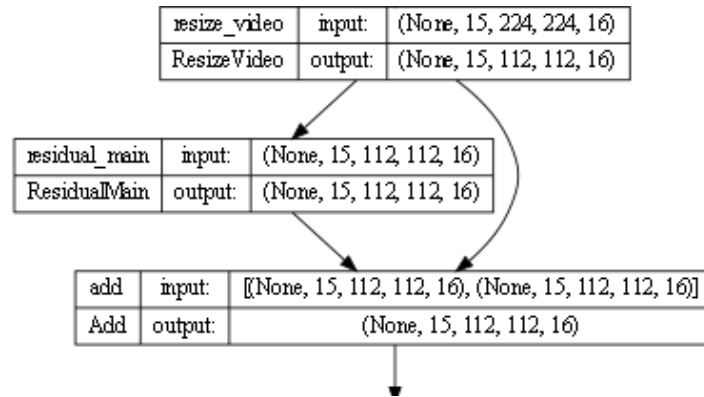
| resize_video | input: | (None, 15, 224, 224, 16) |
|---|---|---|
| ResizeVideo | output: | (None, 15, 112, 112, 16) |

| residual_main | input: | (None, 15, 112, 112, 16) |
|---|---|---|
| ResidualMain | output: | (None, 15, 112, 112, 16) |

| add | input: | [(None, 15, 112, 112, 16), (None, 15, 112, 112, 16)] |
|---|---|---|
| Add | output: | (None, 15, 112, 112, 16) |